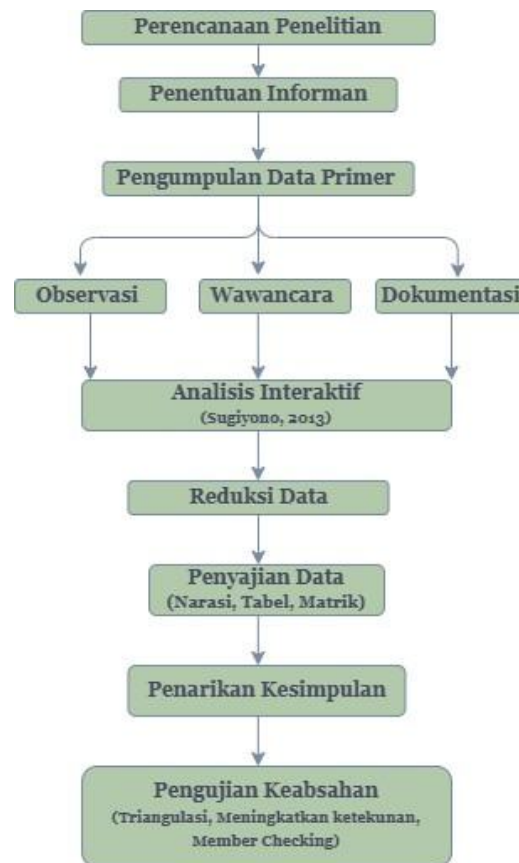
Perencanaan Penelitian

Penentuan Informan

Pengumpulan Data Primer

Observasi

Wawancara

Dokumentasi

Analisis Interaktif
(Sugiyono, 2013)

Reduksi Data

Penyajian Data
(Narasi, Tabel, Matrik)

Penarikan Kesimpulan

Pengujian Keabsahan
(Triangulasi, Meningkatkan ketekunan, Member Checking)